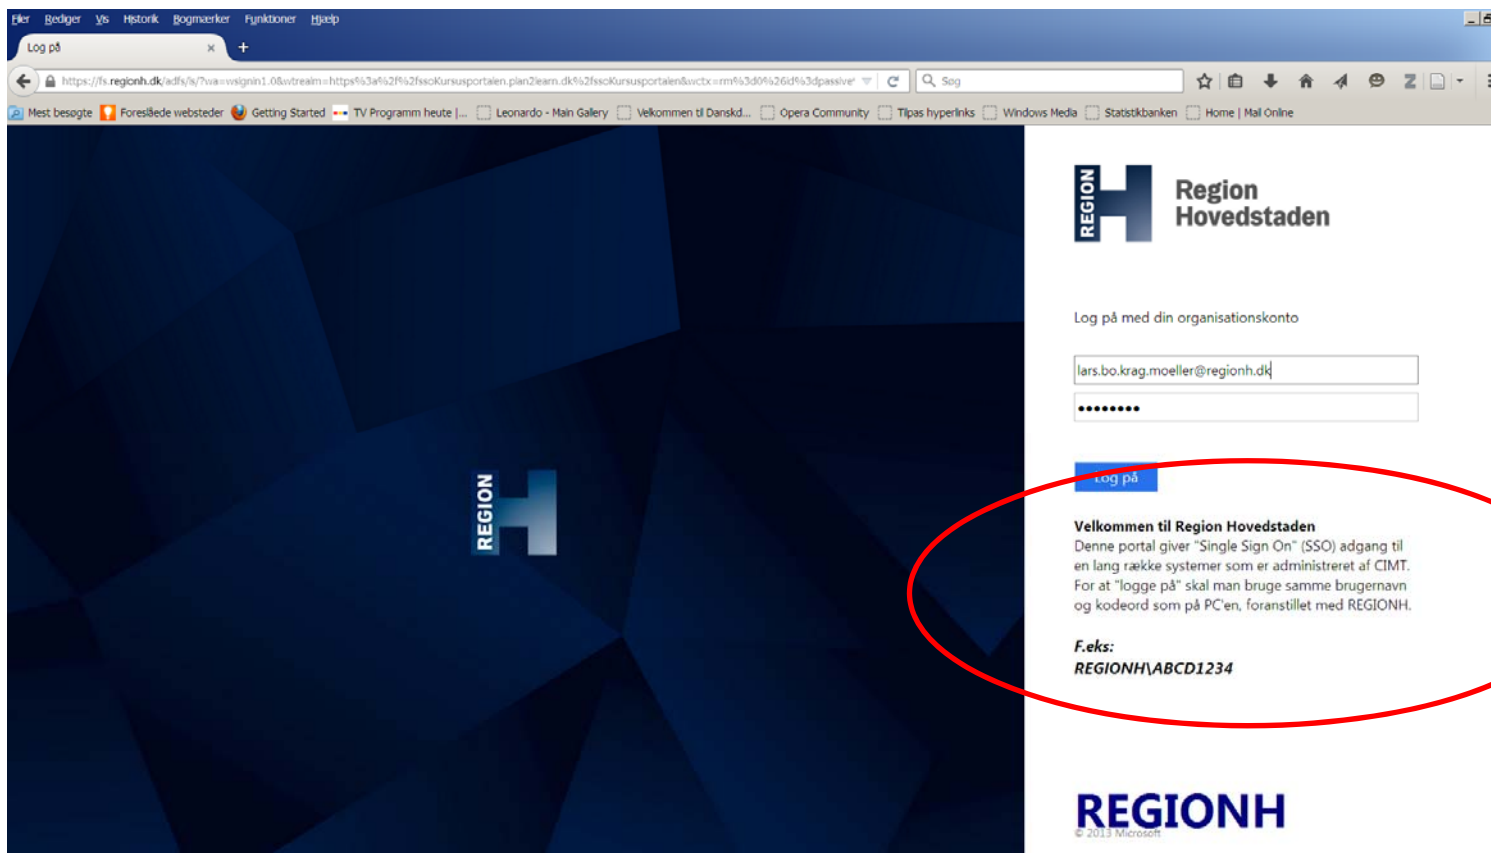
Filer Rediger Vis Historik Bogmærker Funktioner Hjælp

Log på ×
+

https://fs.regionh.dk/adfs/ls/?wa=wsignin1.0&wtrealm=https%3a%2f%2fssoKursusportalen.plan2learn.dk%2fssoKursusportalen&wctx=rm%3d0%26id%3dpassive

Søg

Mest besøgte Foreslåede websteder Getting Started TV Programm heute |... Leonardo - Main Gallery Velkommen til Dansk... Opera Community Tilpas hyperlinks Windows Media Statistikbanken Home | Mail Online

REGION

Region Hovedstaden

Log på med din organisationskonto

lars.bo.krag.moeller@regionh.dk

••••••••

Log på

REGION

Velkommen til Region Hovedstaden
Denne portal giver "Single Sign On" (SSO) adgang til en lang række systemer som er administreret af CIMT. For at "logge på" skal man bruge samme brugernavn og kodeord som på PC'en, foranstillet med REGIONH.

F.eks:
REGIONH\ABCD1234

REGIONH
© 2013 Microsoft